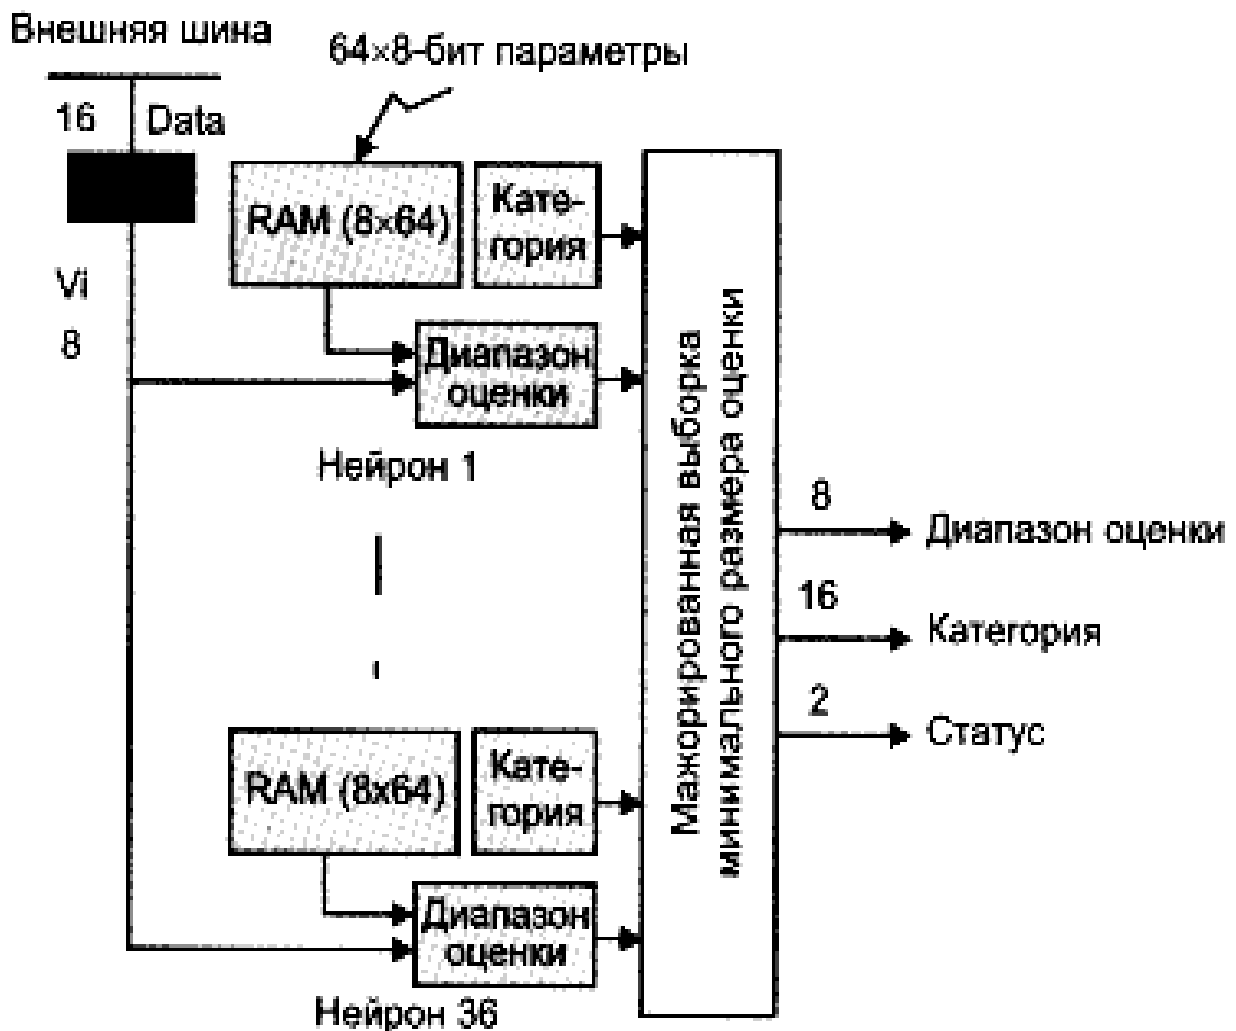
Внешняя шина

64×8-бит параметры

16 Data

RAM (8×64)

Категория

Vi

8

Диапазон оценки

Нейрон 1

Мажорированная выборка минимального размера оценки

8

Диапазон оценки

16

Категория

2

Статус

RAM (8x64)

Категория

Диапазон оценки

Нейрон 36